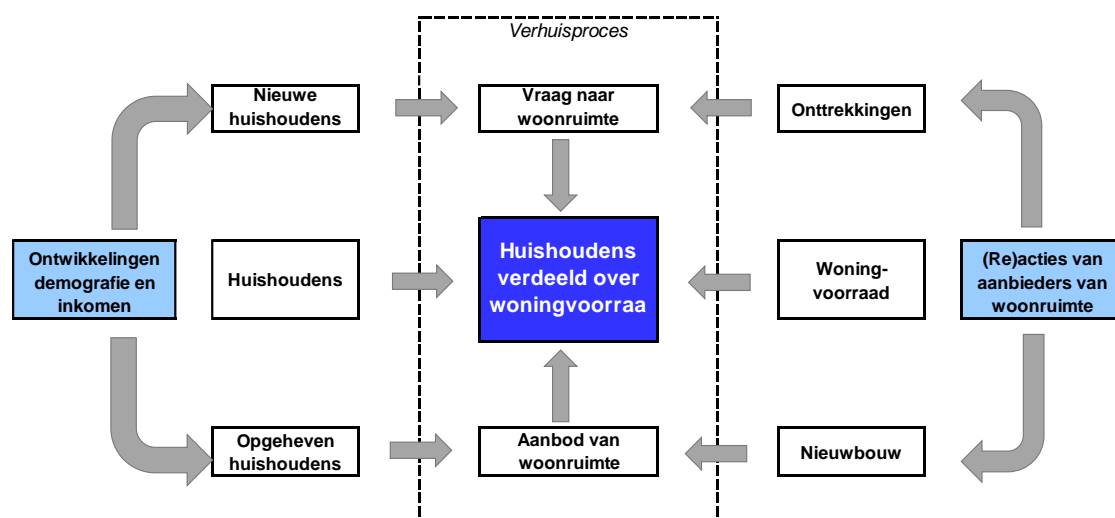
Verhuisproces

Nieuwe huishoudens

Vraag naar woonruimte

Onttrekkingen

Ontwikkelingen demografie en inkomen

Huishoudens

Huishoudens verdeeld over woningvoorraa

Woning-voorraad

(Re)acties van aanbieders van woonruimte

Opgeheven huishoudens

Aanbod van woonruimte

Nieuwbouw